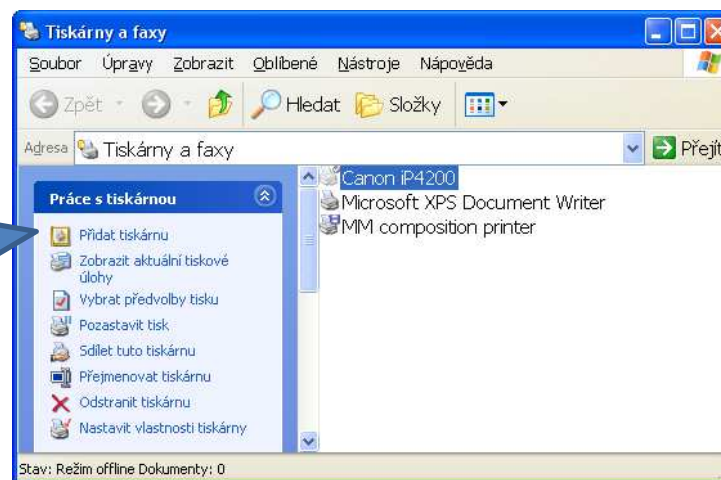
Tiskárny a faxy

Soubor Úpravy Zobrazit Oblíbené Nástroje Nápověda

Zpět Hledat Složky

Adresa Tiskárny a faxy

Přejít

Práce s tiskárnou

Přidat tiskárnu

Zobrazit aktuální tiskové úlohy

Vybrat předvolby tisku

Pozastavit tisk

Sdílet tuto tiskárnu

Přejmenovat tiskárnu

Odstranit tiskárnu

Nastavit vlastnosti tiskárny

Canon iP4200

Microsoft XPS Document Writer

MM composition printer

Stav: Režim offline Dokumenty: 0